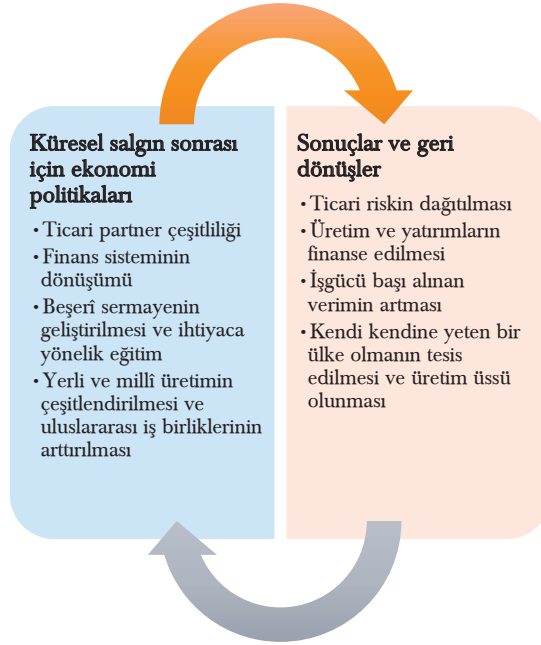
Küresel salgın sonrası için ekonomi politikaları

• Ticari partner çeşitliliği
• Finans sisteminin dönüşümü
• Beşerî sermayenin geliştirilmesi ve ihtiyaca yönelik eğitim
• Yerli ve millî üretimin çeşitlendirilmesi ve uluslararası iş birliklerinin arttırılması

Sonuçlar ve geri dönüşler

• Ticari riskin dağıtılması
• Üretim ve yatırımların finanse edilmesi
• İşgücü başı alınan verimin artması
• Kendi kendine yeten bir ülke olmanın tesis edilmesi ve üretim üssü olunması